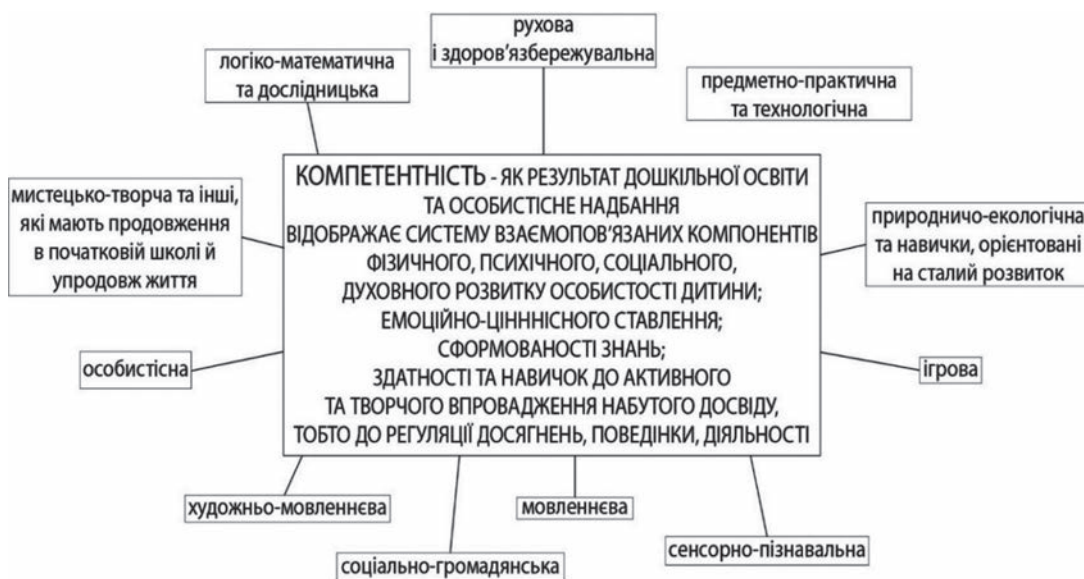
рухова і здоров'язбережувальна

логіко-математична та дослідницька

предметно-практична та технологічна

КОМПЕТЕНТНІСТЬ - ЯК РЕЗУЛЬТАТ ДОШКІЛЬНОЇ ОСВІТИ ТА ОСОБИСТІСНЕ НАДБАННЯ ВІДОБРАЖАЄ СИСТЕМУ ВЗАЄМОПОВ'ЯЗАНИХ КОМПОНЕНТІВ ФІЗИЧНОГО, ПСИХІЧНОГО, СОЦІАЛЬНОГО, ДУХОВНОГО РОЗВИТКУ ОСОБИСТОСТІ ДИТИНИ; ЕМОЦІЙНО-ЦІННІСНОГО СТАВЛЕННЯ; СФОРМОВАНОСТІ ЗНАНЬ; ЗДАТНОСТІ ТА НАВИЧОК ДО АКТИВНОГО ТА ТВОРЧОГО ВПРОВАДЖЕННЯ НАБУТОГО ДОСВІДУ, ТОБТО ДО РЕГУЛЯЦІЇ ДОСЯГНЕНЬ, ПОВЕДІНКИ, ДІЯЛЬНОСТІ

мистецько-творча та інші, які мають продовження в початковій школі й упродовж життя

природничо-екологічна та навички, орієнтовані на сталий розвиток

особистісна

ігрова

художньо-мовленнєва

мовленнєва

соціально-громадянська

сенсорно-пізнавальна